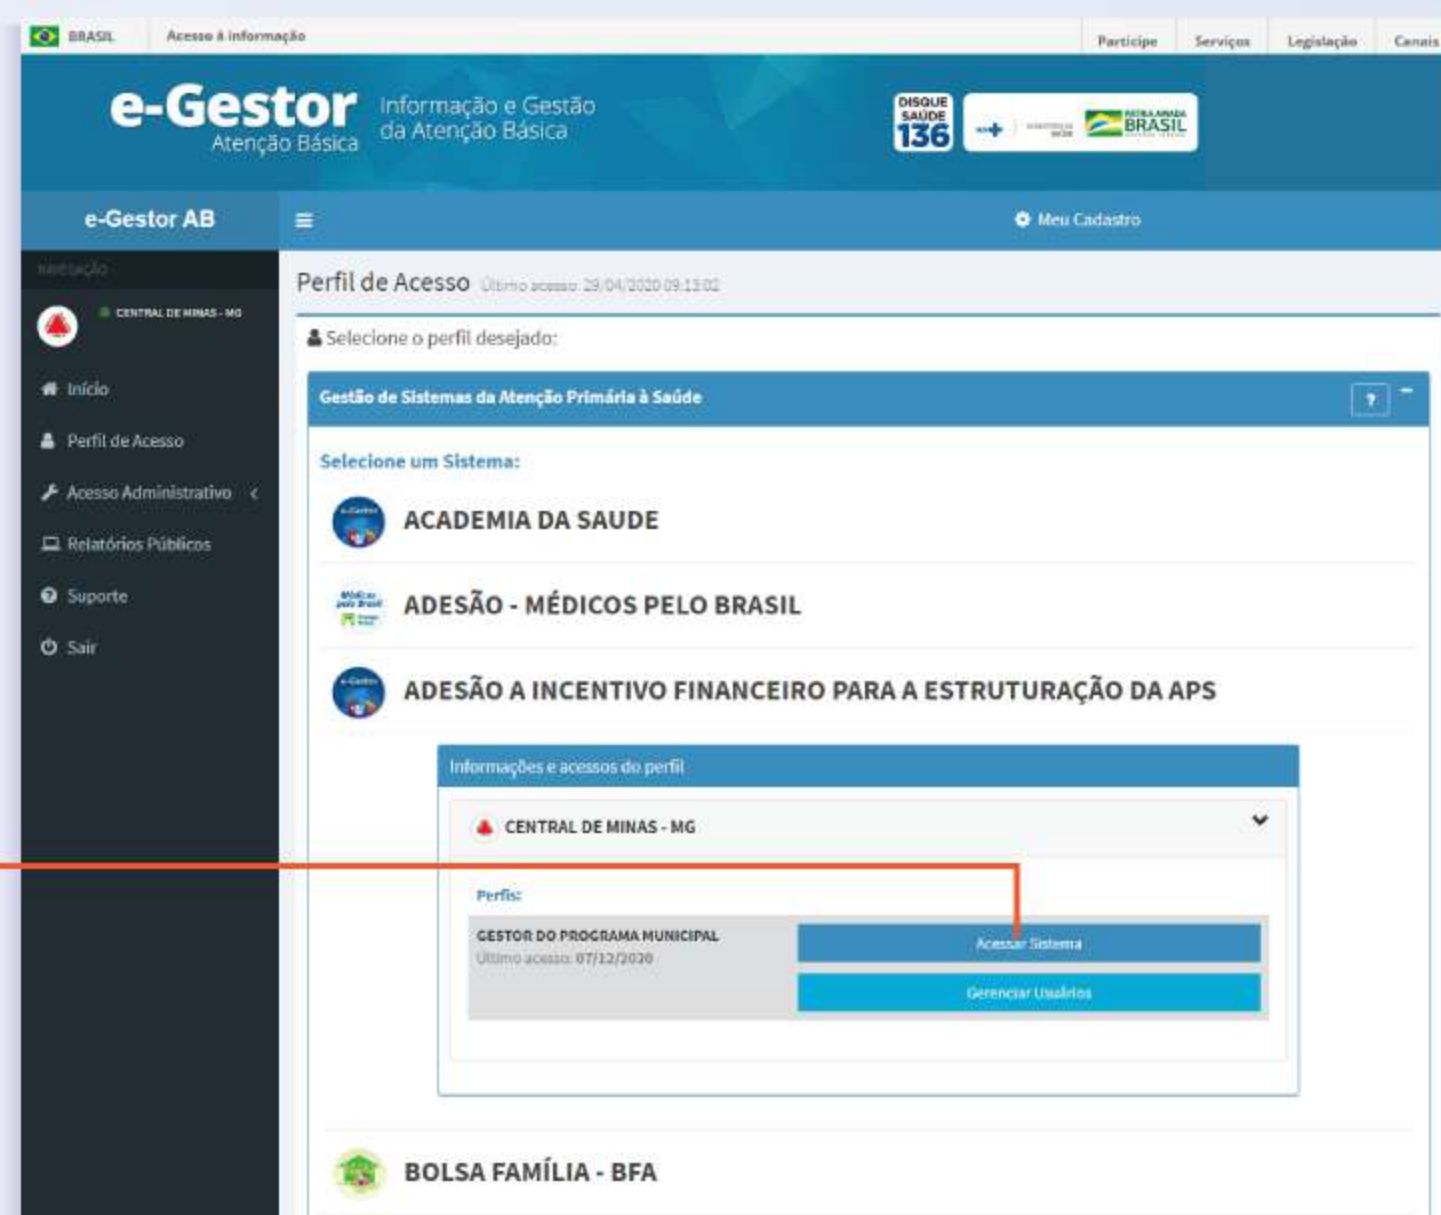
BRASIL Acesso à informação Participe Serviços Legislação Canais

e-Gestor Atenção Básica Informação e Gestão da Atenção Básica

DISQUE SAÚDE 136 BRASIL

e-Gestor AB

Meu Cadastro

NAVEGAÇÃO

CENTRAL DE MINAS - MG

Início

Perfil de Acesso

Acesso Administrativo

Relatórios Públicos

Suporte

Sair

Perfil de Acesso Último acesso: 29/04/2020 09:13:02

Selecione o perfil desejado:

Gestão de Sistemas da Atenção Primária à Saúde

?

Selecione um Sistema:

ACADEMIA DA SAUDE

ADESÃO - MÉDICOS PELO BRASIL

ADESÃO A INCENTIVO FINANCEIRO PARA A ESTRUTURAÇÃO DA APS

Informações e acessos do perfil

CENTRAL DE MINAS - MG

Perfis:

GESTOR DO PROGRAMA MUNICIPAL
Último acesso: 07/12/2020

Acessar Sistema

Gerenciar Usuários

BOLSA FAMÍLIA - BFA